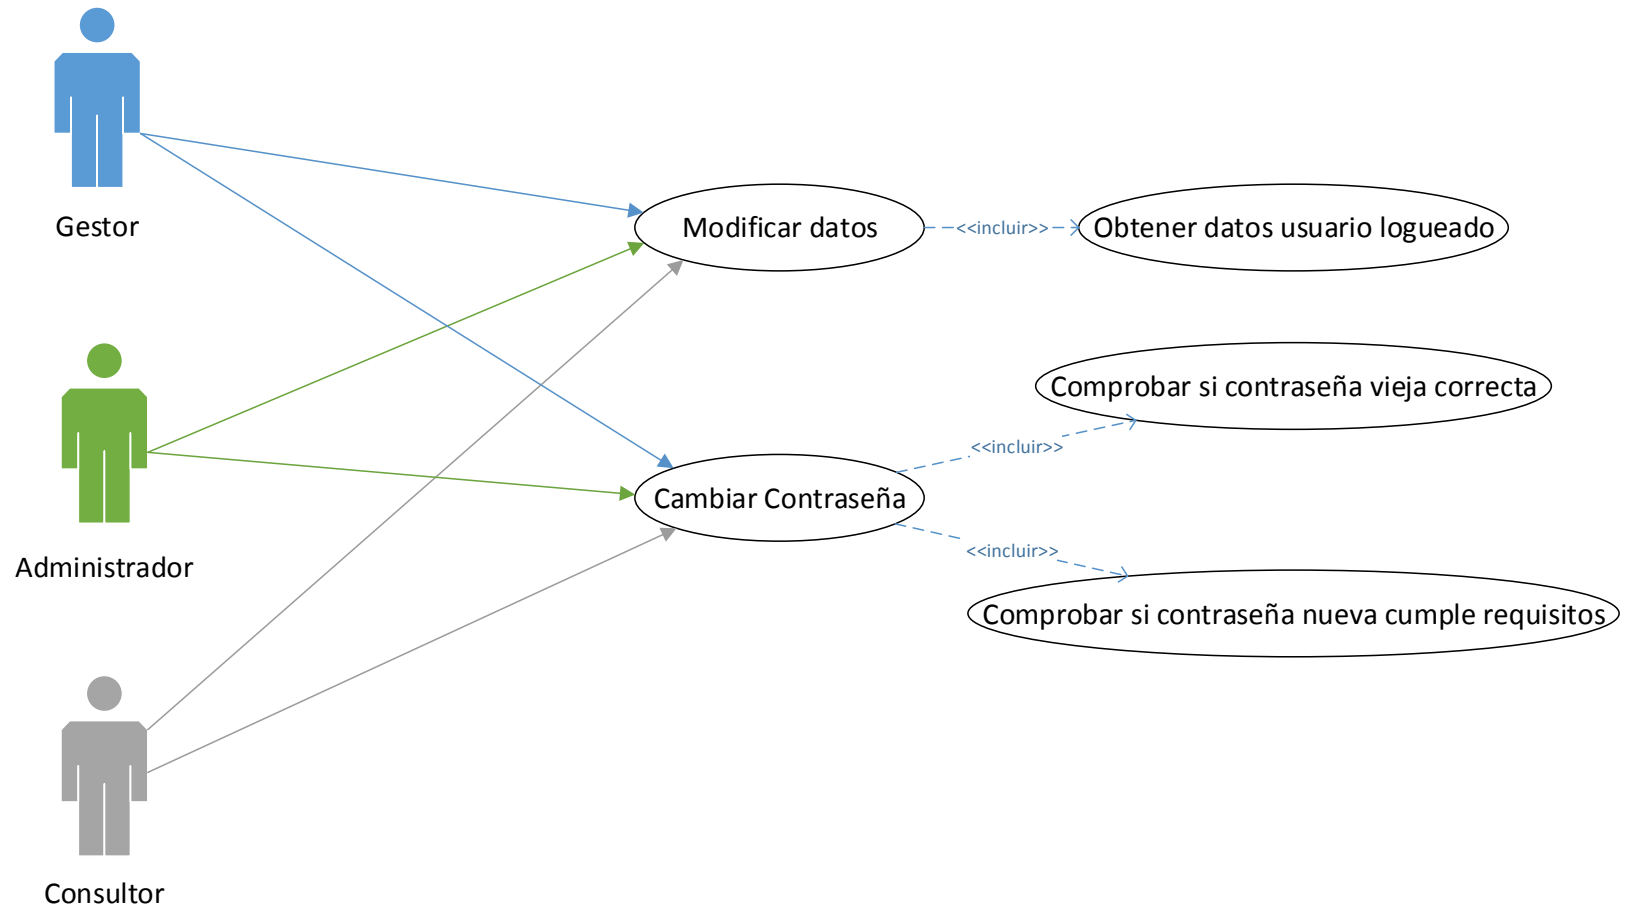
Gestor

Modificar datos

<<incluir>>

Obtener datos usuario logueado

Comprobar si contraseña vieja correcta

<<incluir>>

Administrador

Cambiar Contraseña

<<incluir>>

Comprobar si contraseña nueva cumple requisitos

Consultor